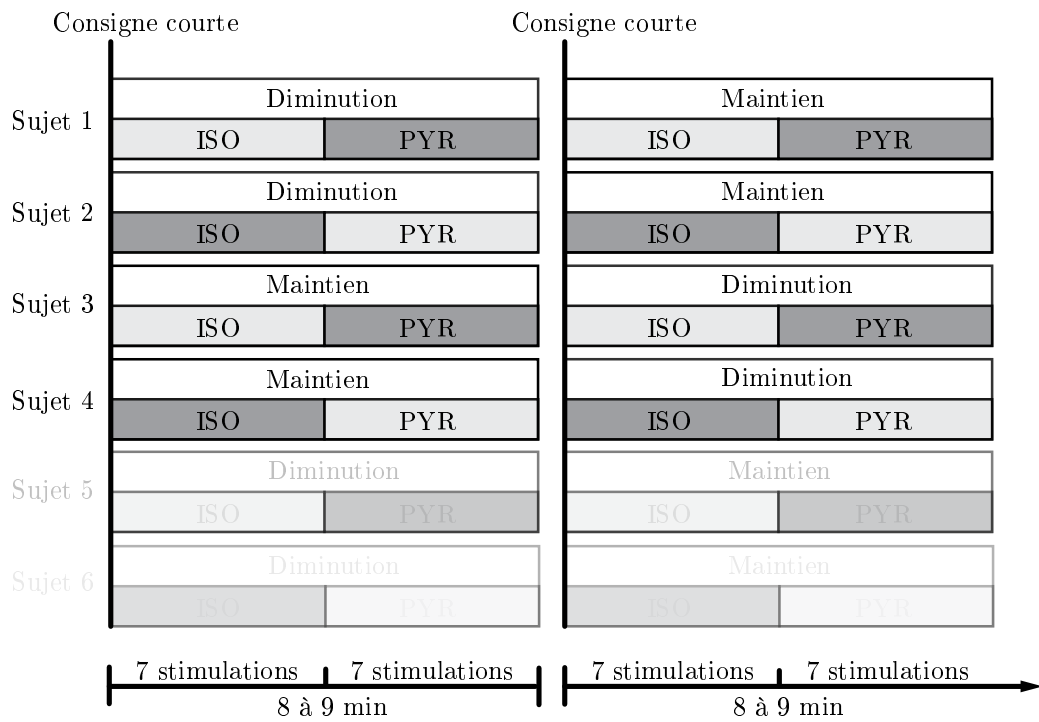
Consigne courte

Consigne courte

| | | | | |
|---|---|---|---|---|
| Sujet 1 | Diminution | | Maintien | |
| | ISO | PYR | ISO | PYR |
| Sujet 2 | Diminution | | Maintien | |
| | ISO | PYR | ISO | PYR |
| Sujet 3 | Maintien | | Diminution | |
| | ISO | PYR | ISO | PYR |
| Sujet 4 | Maintien | | Diminution | |
| | ISO | PYR | ISO | PYR |
| Sujet 5 | Diminution | | Maintien | |
| | ISO | PYR | ISO | PYR |
| Sujet 6 | Diminution | | Maintien | |
| | ISO | PYR | ISO | PYR |

7 stimulations 7 stimulations
8 à 9 min

7 stimulations 7 stimulations
8 à 9 min